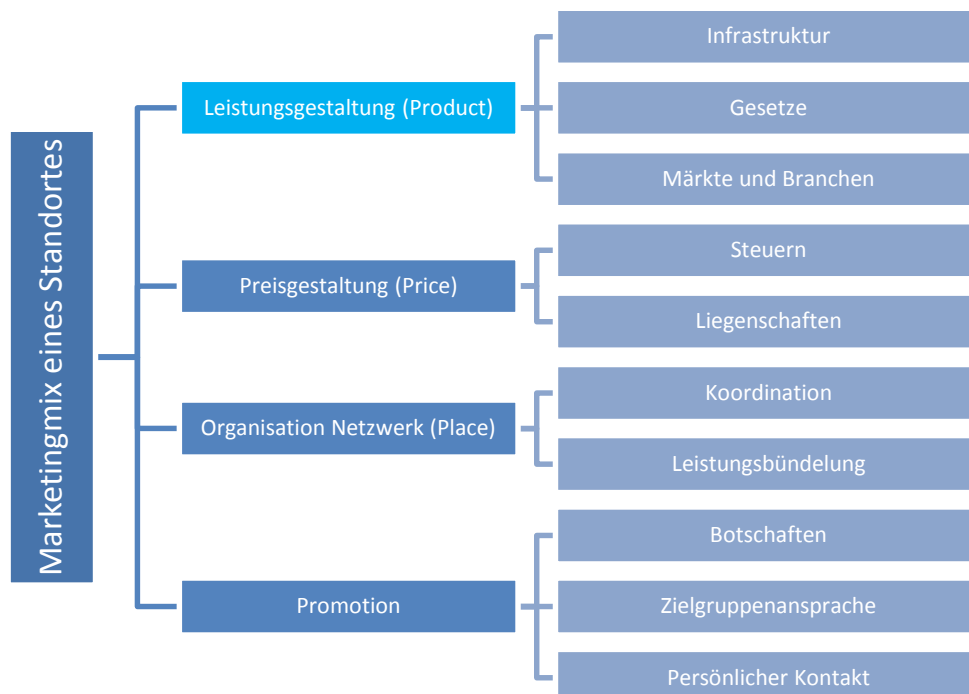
Marketingmix eines Standortes

Leistungsgestaltung (Product)

Infrastruktur

Gesetze

Märkte und Branchen

Preisgestaltung (Price)

Steuern

Liegenschaften

Organisation Netzwerk (Place)

Koordination

Leistungsbündelung

Promotion

Botschaften

Zielgruppenansprache

Persönlicher Kontakt